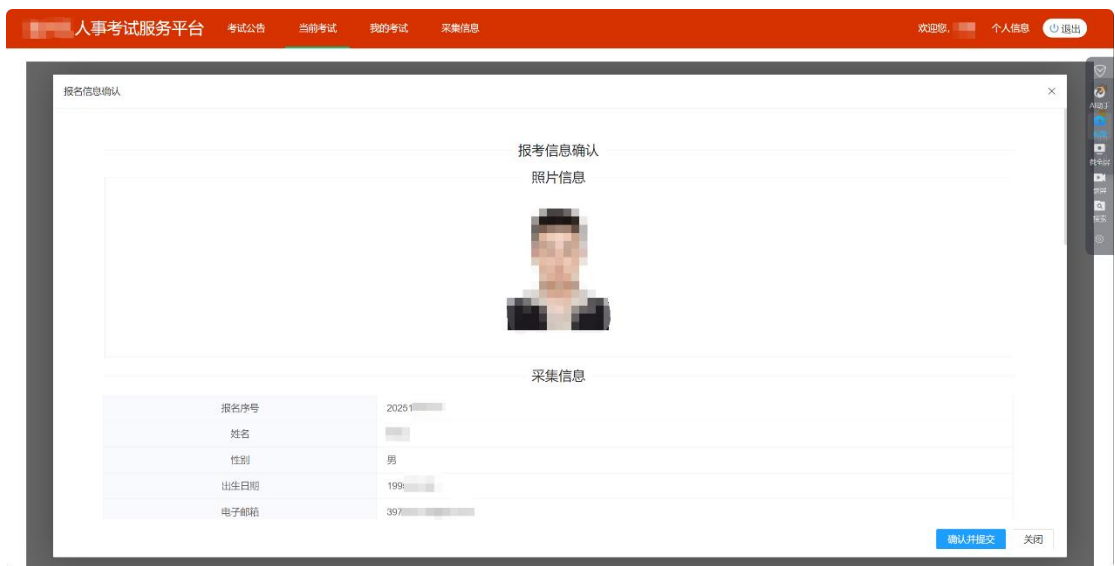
人事考试服务平台 考试公告 当前考试 我的考试 采集信息 欢迎您, 个人信息 退出

报名信息确认 ×

报考信息确认

照片信息

采集信息

| 报名序号 | 20251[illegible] |
|---|---|
| 姓名 | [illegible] |
| 性别 | 男 |
| 出生日期 | 199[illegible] |
| 电子邮箱 | 397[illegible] |

确认并提交 关闭